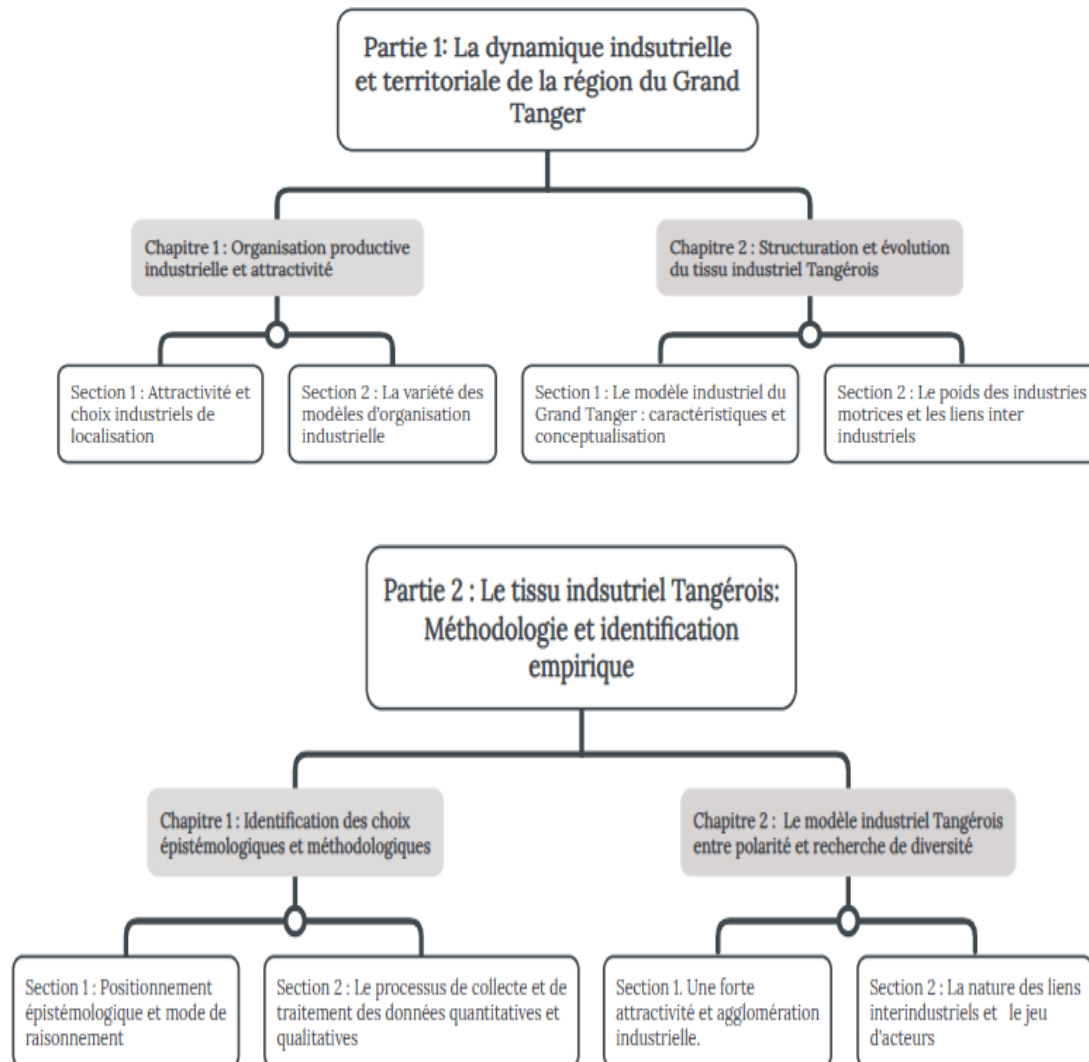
Partie 1: La dynamique indsutrielle et territoriale de la région du Grand Tanger

Chapitre 1 : Organisation productive industrielle et attractivité

Chapitre 2 : Structuration et évolution du tissu industriel Tangérois

Section 1 : Attractivité et choix industriels de localisation

Section 2 : La variété des modèles d'organisation industrielle

Section 1 : Le modèle industriel du Grand Tanger : caractéristiques et conceptualisation

Section 2 : Le poids des industries motrices et les liens inter industriels

Partie 2 : Le tissu indsutriel Tangérois: Méthodologie et identification empirique

Chapitre 1 : Identification des choix épistémologiques et méthodologiques

Chapitre 2 : Le modèle industriel Tangérois entre polarité et recherche de diversité

Section 1 : Positionnement épistémologique et mode de raisonnement

Section 2 : Le processus de collecte et de traitement des données quantitatives et qualitatives

Section 1. Une forte attractivité et agglomération industrielle.

Section 2 : La nature des liens interindustriels et le jeu d'acteurs